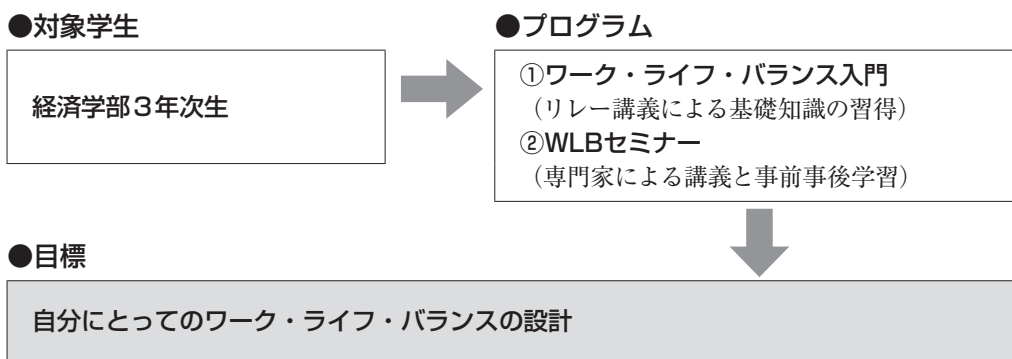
●対象学生

経済学部3年次生

●プログラム

①ワーク・ライフ・バランス入門
（リレー講義による基礎知識の習得）
②WLBセミナー
（専門家による講義と事前事後学習）

●目標

自分にとってのワーク・ライフ・バランスの設計